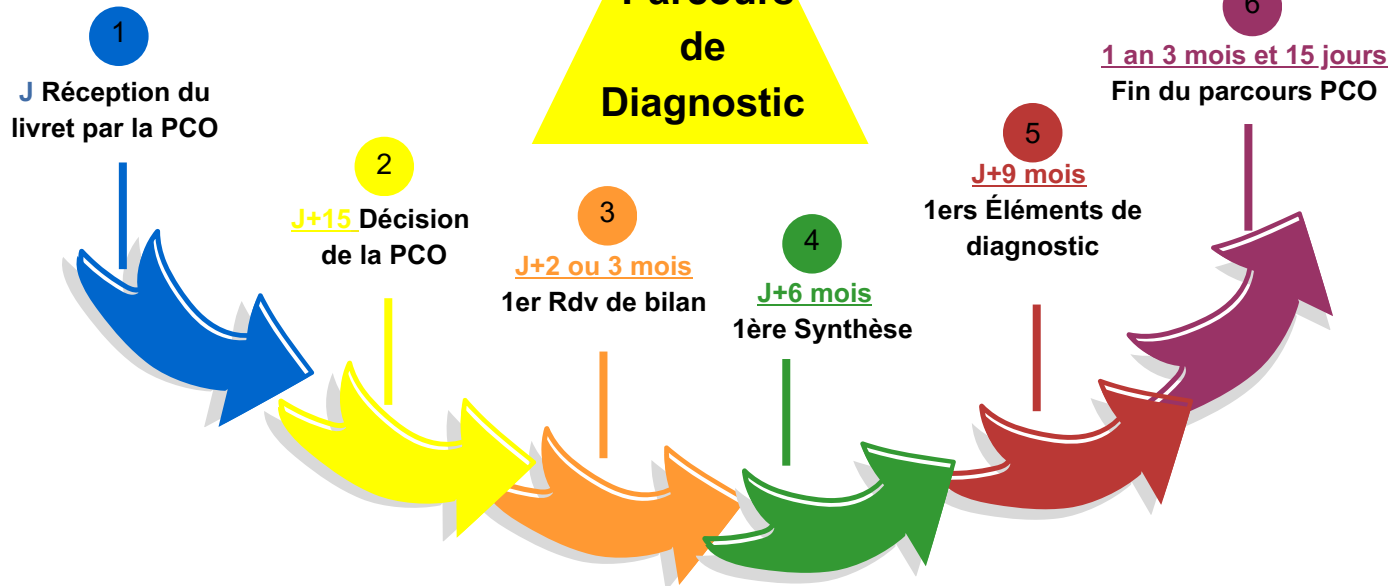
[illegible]
de
Diagnostic

1
J Réception du livret par la PCO

2
J+15 Décision de la PCO

3
J+2 ou 3 mois
1er Rdv de bilan

4
J+6 mois
1ère Synthèse

5
J+9 mois
1ers Éléments de diagnostic

6
1 an 3 mois et 15 jours
Fin du parcours PCO